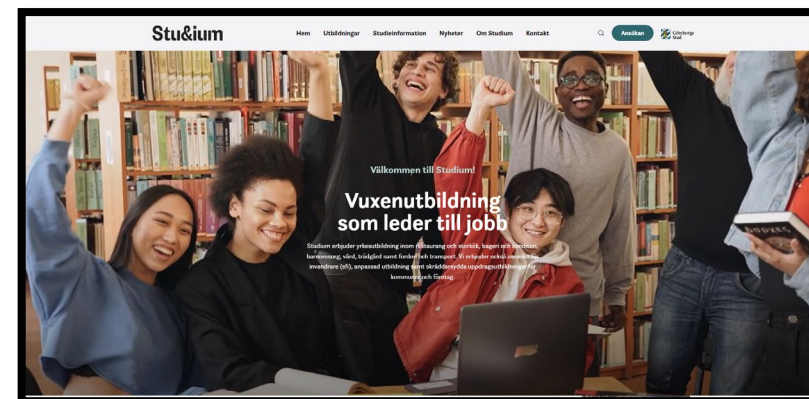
Stu&ium

Hem Utbildningar Studieinformation Nyheter Om Studium Kontakt

Ansökan

Göteborgs Stad

Välkommen till Studium!

Vuxenutbildning som leder till jobb

Studium erbjuder yrkesutbildning inom restaurang och storkök, bageri och konditori, barnomsorg, vård, trädgård samt fordon och transport. Vi erbjuder också svenska för invandrare (sfi), anpassad utbildning samt skräddarsydda uppdragsutbildningar för kommuner och företag.